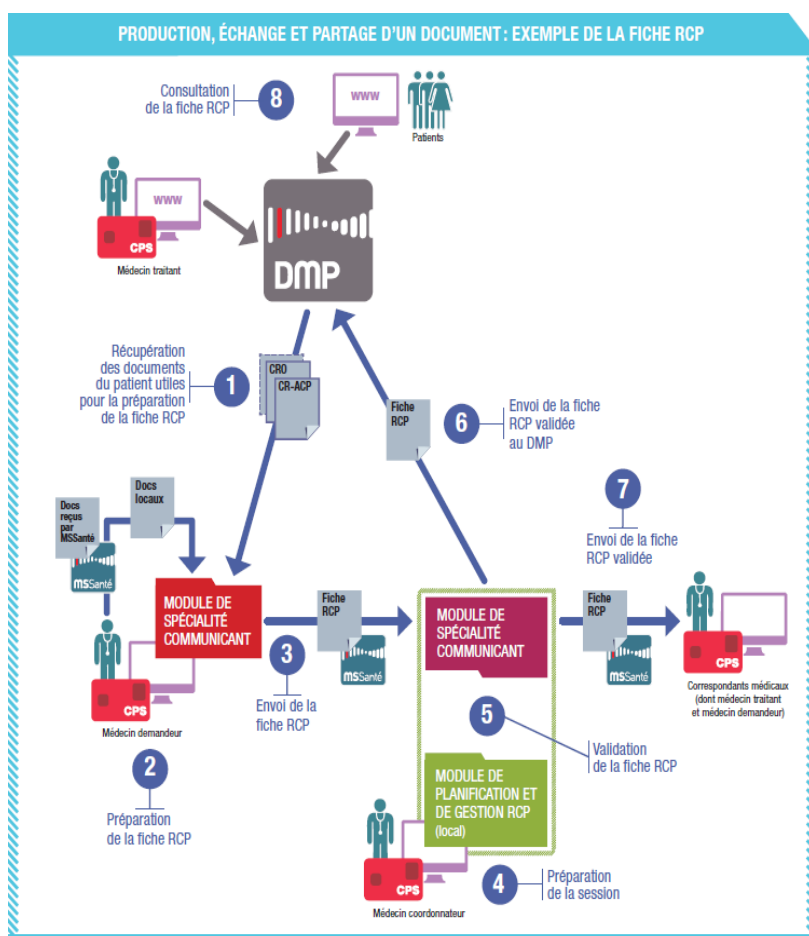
PRODUCTION, ÉCHANGE ET PARTAGE D'UN DOCUMENT : EXEMPLE DE LA FICHE RCP

Consultation de la fiche RCP 8

www

Patients

www

CPS

Médecin traitant

DMP

Récupération des documents du patient utiles pour la préparation de la fiche RCP 1

CRO

CR-ACP

Fiche RCP

6 Envoi de la fiche RCP validée au DMP

Docs reçus par MSSanté

Docs locaux

MSSanté

MODULE DE SPÉCIALITÉ COMMUNICANT

Fiche RCP

MSSanté

MODULE DE SPÉCIALITÉ COMMUNICANT

7

Envoi de la fiche RCP validée

Fiche RCP

MSSanté

CPS

Correspondants médicaux (dont médecin traitant et médecin demandeur)

CPS

Médecin demandeur

3

Envoi de la fiche RCP

5

Validation de la fiche RCP

2

Préparation de la fiche RCP

MODULE DE PLANIFICATION ET DE GESTION RCP (local)

CPS

Médecin coordonnateur

4 Préparation de la session